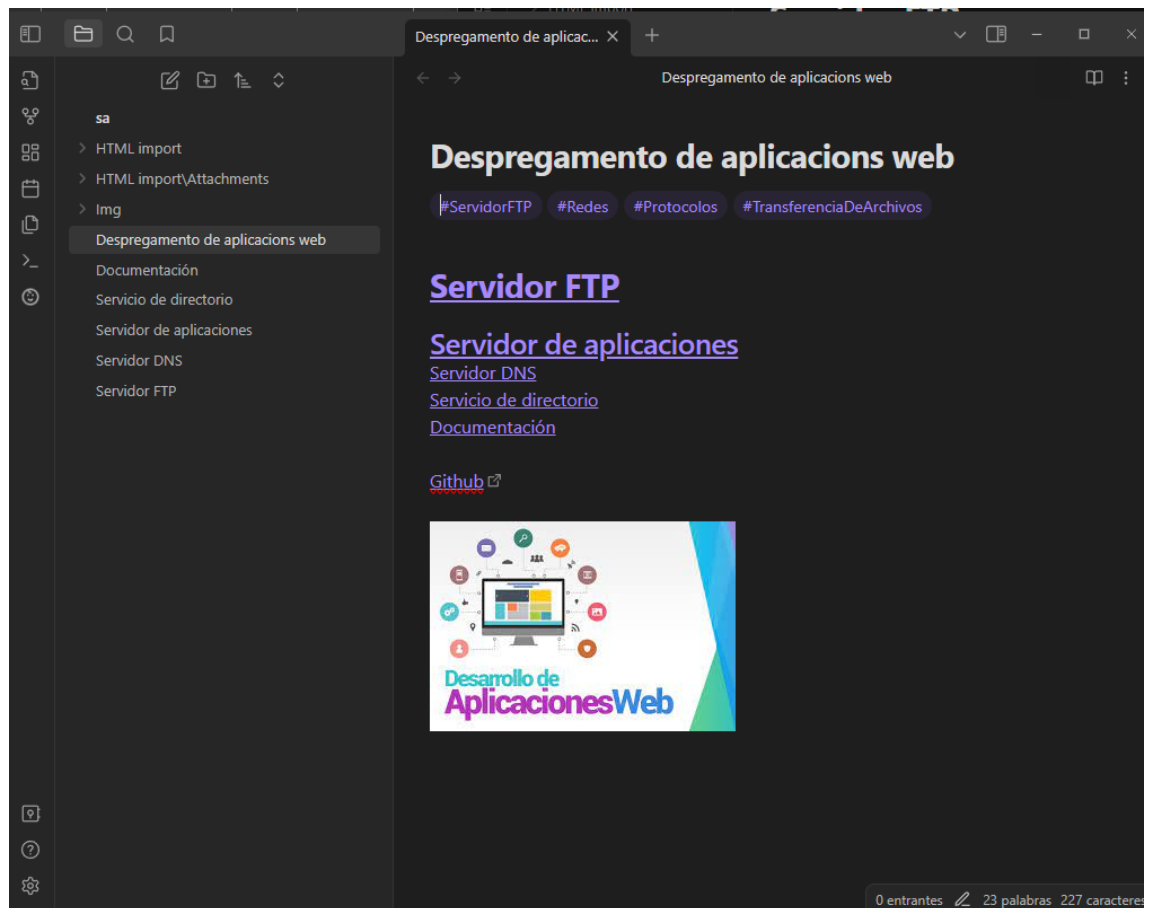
Despregamento de aplicac...

Despregamento de aplicacions web

sa
HTML import
HTML import\Attachments
Img
Despregamento de aplicacions web
Documentación
Servicio de directorio
Servidor de aplicaciones
Servidor DNS
Servidor FTP

Despregamento de aplicacions web

#ServidorFTP #Redes #Protocolos #TransferenciaDeArchivos

Servidor FTP

Servidor de aplicaciones

Servidor DNS
Servicio de directorio
Documentación

Github

Desarrollo de
AplicacionesWeb

0 entrantes 23 palabras 227 caracteres